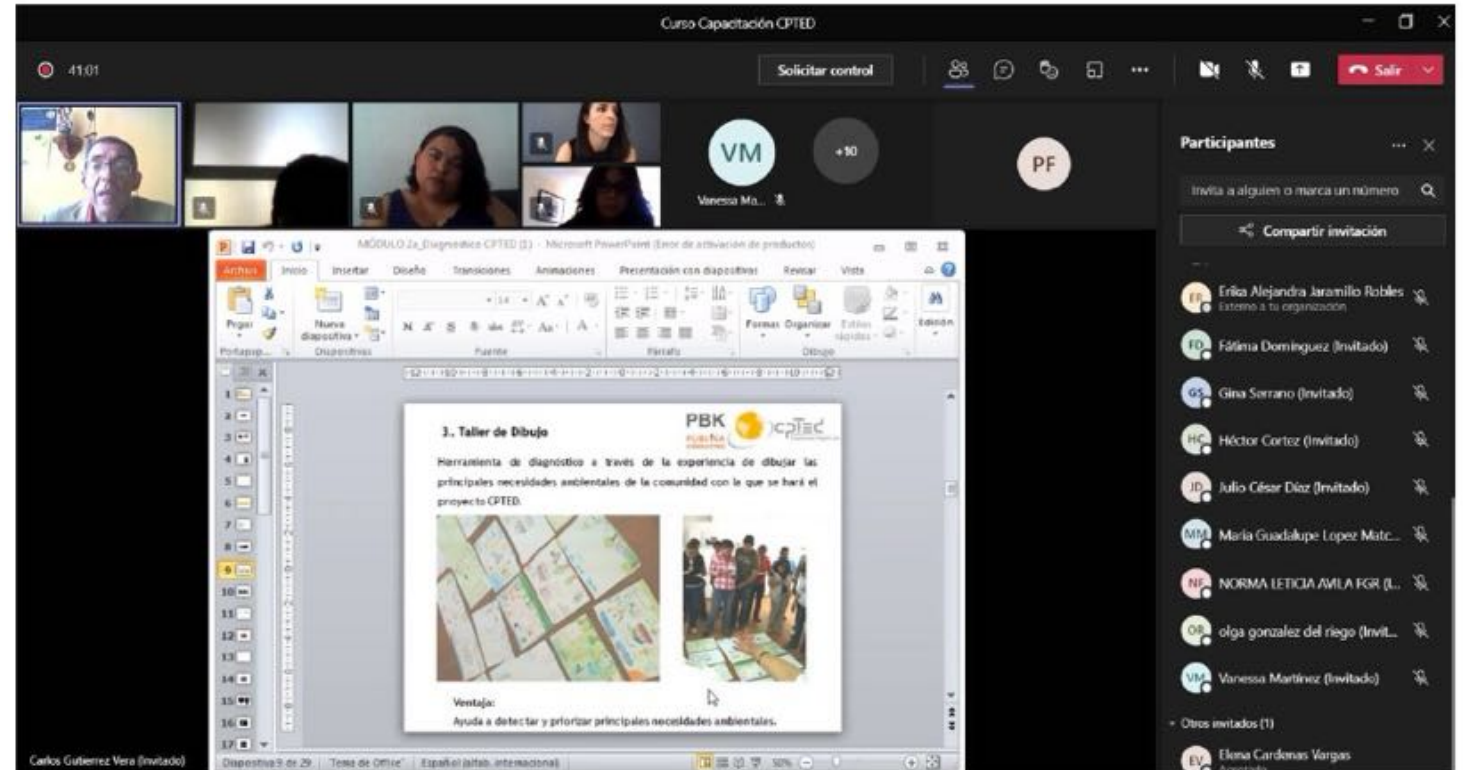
Curso Capacitación CPTED

41:01

Solicitar control

Salir

VM

+10

Vanessa Ma...

PF

Participantes

Invita a alguien o marca un número

Compartir invitación

Erika Alejandra Jaramillo Robles
Externo a tu organización

Fátima Dominguez (Invitado)

Gina Serrano (Invitado)

Héctor Cortez (Invitado)

Julio César Díaz (Invitado)

María Guadalupe Lopez Matc...

NORMA LETICIA AVILA FGR (I...

olga gonzalez del riego (Invit...

Vanessa Martínez (Invitado)

Otros invitados (1)

Elena Cardenas Vargas

MÓDULO 2a_Diagnostico CPTED (1) - Microsoft PowerPoint (Error de activación de productos)

Archivo Inicio Insertar Diseño Transiciones Animaciones Presentación con diapositivas Revisar Vista

Pegar Nueva diapositiva Formas Organizar Estilos rápidos Edición

Portapapeles Diapositivas Fuente Párrafo Dibujo

3.- Taller de Dibujo

PBK PUEBLA CPTED

Herramienta de diagnóstico a través de la experiencia de dibujar las principales necesidades ambientales de la comunidad con la que se hará el proyecto CPTED.

Ventaja:
Ayuda a detectar y priorizar principales necesidades ambientales.

Carlos Gutierrez Vera (Invitado)

Diapositiva 9 de 29 | "Tema de Office" | Español (alfab. internacional) | 50%